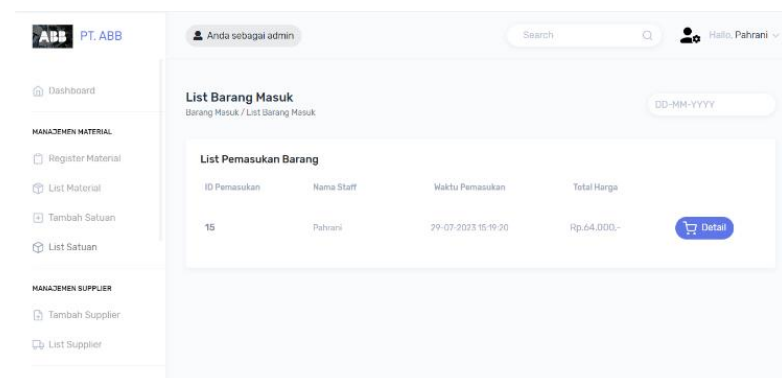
ABB PT. ABB

Anda sebagai admin

Search

Hallo, Pahrani

Dashboard

MANAJEMEN MATERIAL

Register Material

List Material

Tambah Satuan

List Satuan

MANAJEMEN SUPPLIER

Tambah Supplier

List Supplier

List Barang Masuk

Barang Masuk / List Barang Masuk

DD-MM-YYYY

List Pemasukan Barang

| ID Pemasukan | Nama Staff | Waktu Pemasukan | Total Harga | |
|---|---|---|---|---|
| 15 | Pahrani | 29-07-2023 15:19:20 | Rp.64.000,- | Detail |